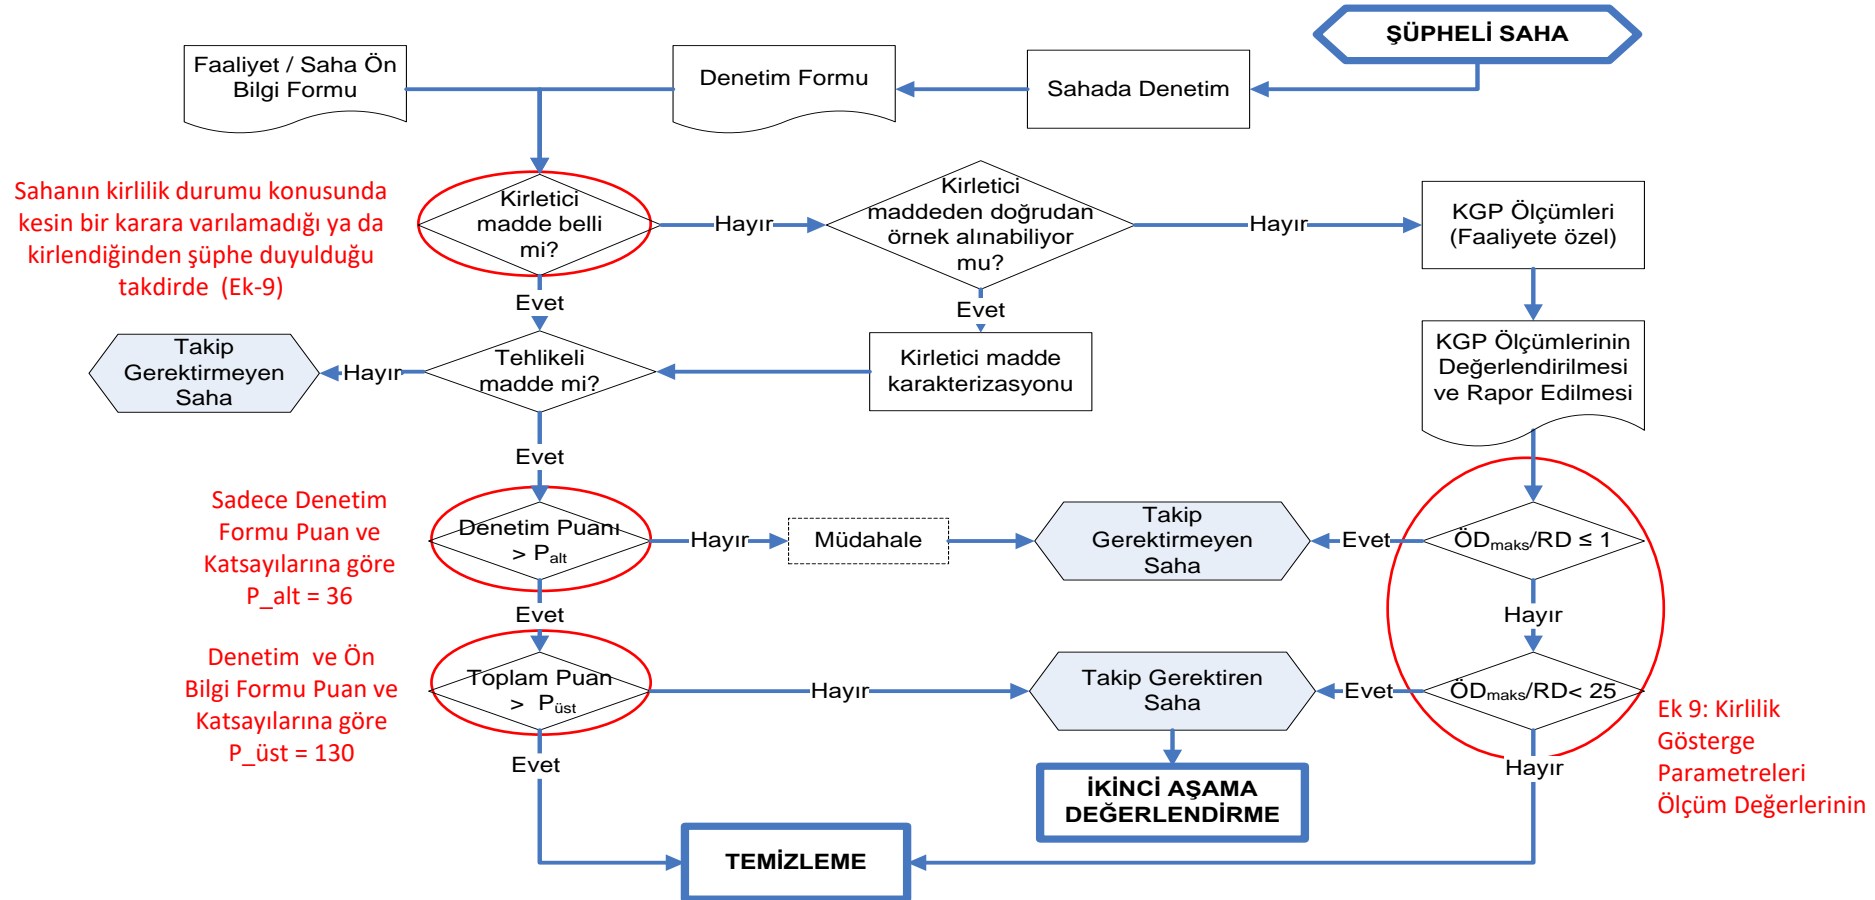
ŞÜPHELİ SAHA

Faaliyet / Saha Ön Bilgi Formu

Denetim Formu

Sahada Denetim

Sahanın kirlilik durumu konusunda kesin bir karara varılamadığı ya da kirlendiğinden şüphe duyulduğu takdirde (Ek-9)

Kirletici madde belli mi?

Hayır

Kirletici maddeden doğrudan örnek alınabiliyor mu?

Hayır

KGP Ölçümleri (Faaliyete özel)

Evet

Evet

Takip Gerektirmeyen Saha

Hayır

Tehlikeli madde mi?

Kirletici madde karakterizasyonu

KGP Ölçümlerinin Değerlendirilmesi ve Rapor Edilmesi

Evet

Sadece Denetim Formu Puan ve Katsayılarına göre P_alt = 36

Denetim Puanı > $P_{alt}$

Hayır

Müdahale

Takip Gerektirmeyen Saha

Evet

$ÖD_{maks}/RD \leq 1$

Evet

Hayır

Denetim ve Ön Bilgi Formu Puan ve Katsayılarına göre P_üst = 130

Toplam Puan > $P_{üst}$

Hayır

Takip Gerektiren Saha

Evet

$ÖD_{maks}/RD < 25$

Ek 9: Kirlilik Gösterge Parametreleri Ölçüm Değerlerinin

Evet

Hayır

İKİNCİ AŞAMA DEĞERLENDİRME

TEMİZLEME